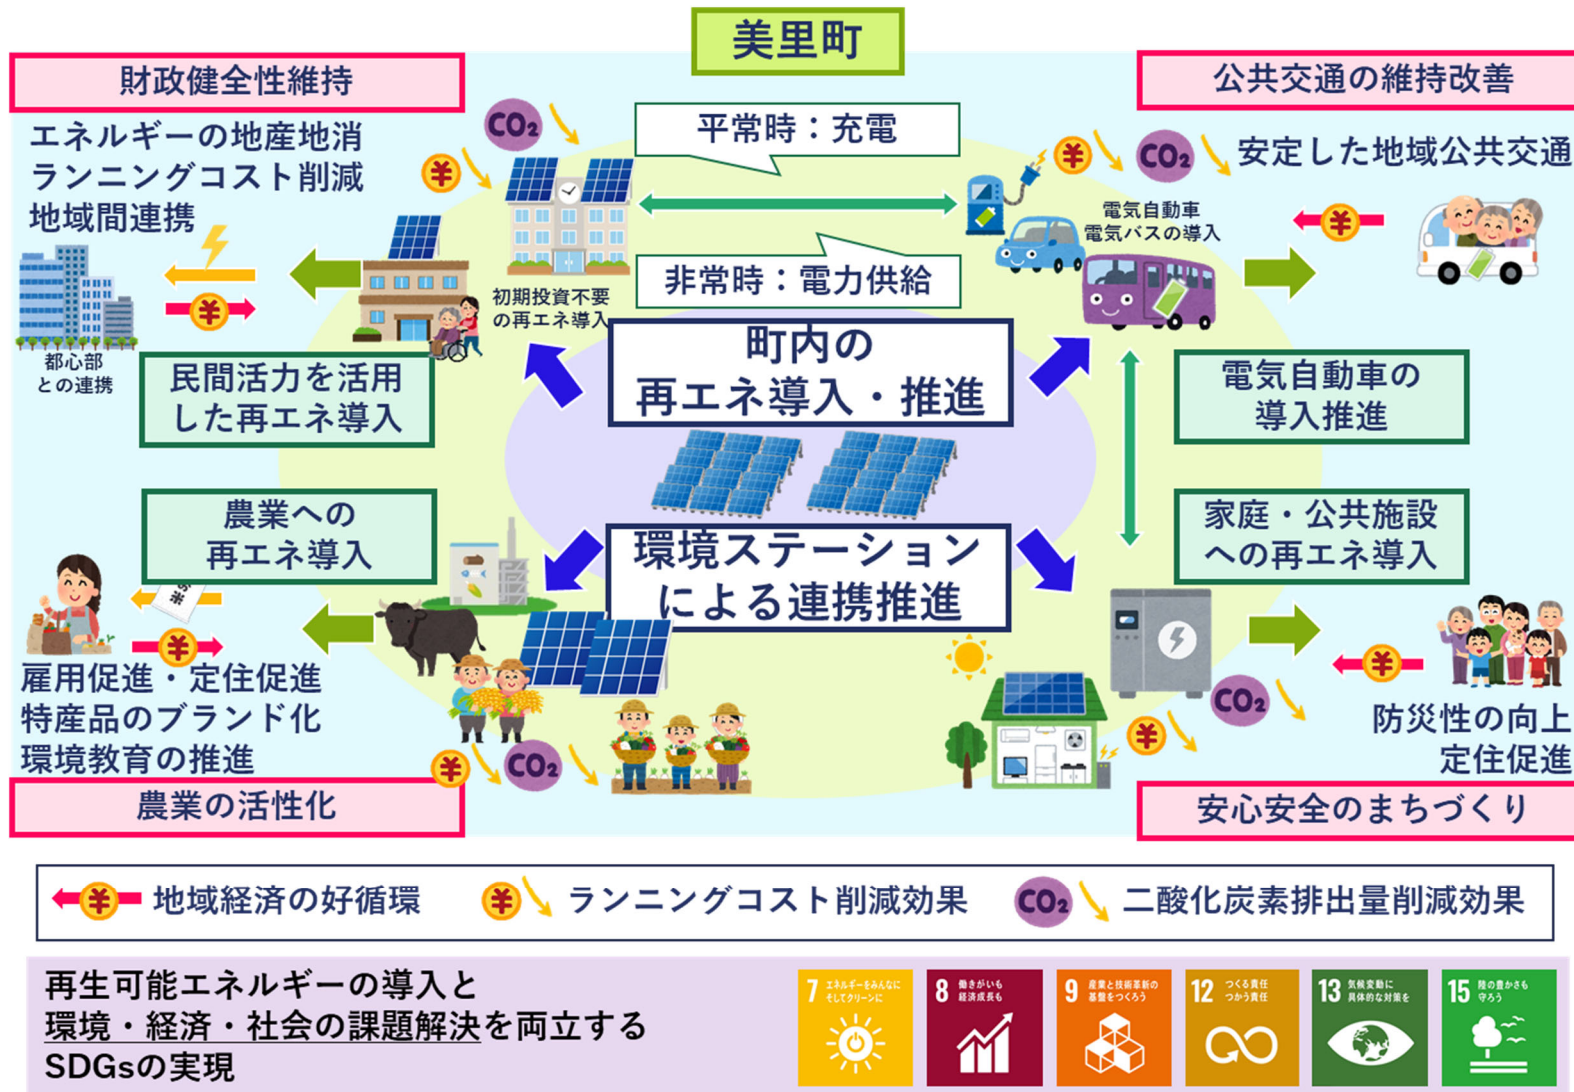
美里町

財政健全性維持

エネルギーの地産地消
ランニングコスト削減
地域間連携

$CO_2$

¥

都心部
との連携

初期投資不要
の再エネ導入

平常時：充電

非常時：電力供給

町内の
再エネ導入・推進

民間活力を活用
した再エネ導入

公共交通の維持改善

¥ $CO_2$ 安定した地域公共交通

電気自動車
電気バスの導入

¥

電気自動車の
導入推進

農業への
再エネ導入

米

¥

雇用促進・定住促進
特産品のブランド化
環境教育の推進

環境ステーション
による連携推進

¥ $CO_2$

農業の活性化

家庭・公共施設
への再エネ導入

¥

$CO_2$

¥

防災性の向上
定住促進

安心安全のまちづくり

¥ 地域経済の好循環　¥ ランニングコスト削減効果　$CO_2$ 二酸化炭素排出量削減効果

再生可能エネルギーの導入と
環境・経済・社会の課題解決を両立する
SDGsの実現

7 エネルギーをみんなに そしてクリーンに
8 働きがいも 経済成長も
9 産業と技術革新の 基盤をつくろう
12 つくる責任 つかう責任
13 気候変動に 具体的な対策を
15 陸の豊かさも 守ろう